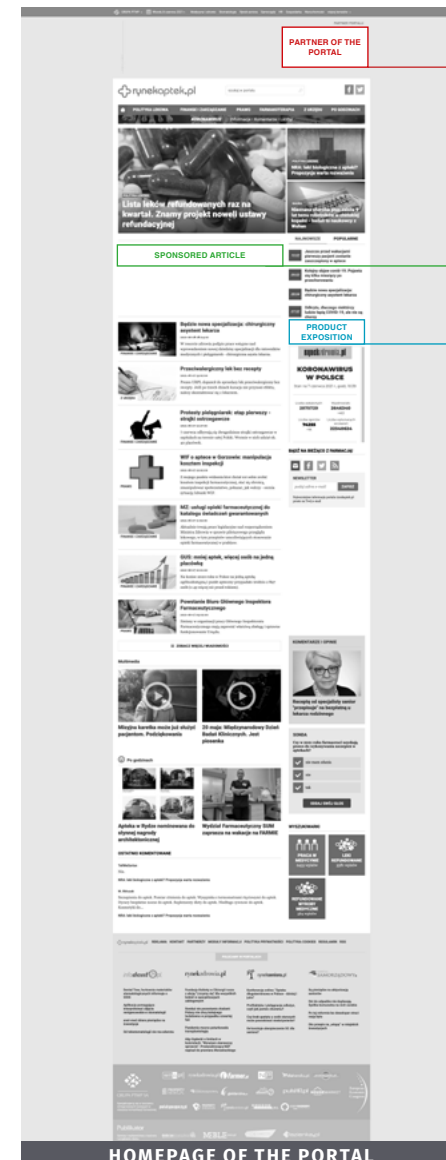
PARTNER OF THE PORTAL

rynekaptek.pl

Lista leków refundowanych raz na kwartał. Znamy projekt noweli ustawy refundacyjnej

SPONSORED ARTICLE

PRODUCT EXPOSITION

KORONAWIRUS W POLSCE

Będzie nowa specjalizacja: chirurgiczny asystent lekarza

Przeciwalergiczny lek bez recepty

Protesty pielęgniarek: stop pierwszy - strajki ostrzegawcze

WIF w aptece w Gorzowie: manipulacja kosztem inspekcji

NZ: usługi opieki farmaceutycznej do katalogu świadczeń gwarantowanych

GUS: mniej aptek, więcej osób na jedną placówkę

Powstanie Biuro Głównego Inspektora Farmaceutycznego

Multimedia

Miejska karetka może już służyć pacjentom. Podziękowania

20 maja: Międzynarodowy Dzień Badań Klinicznych. Jest piosenka

Apteka w Rybie nominowana do głównej nagrody architektonicznej

Wydział Farmaceutyczny SUM zaprasza na wakacje na FARMIE

HOMEPAGE OF THE PORTAL